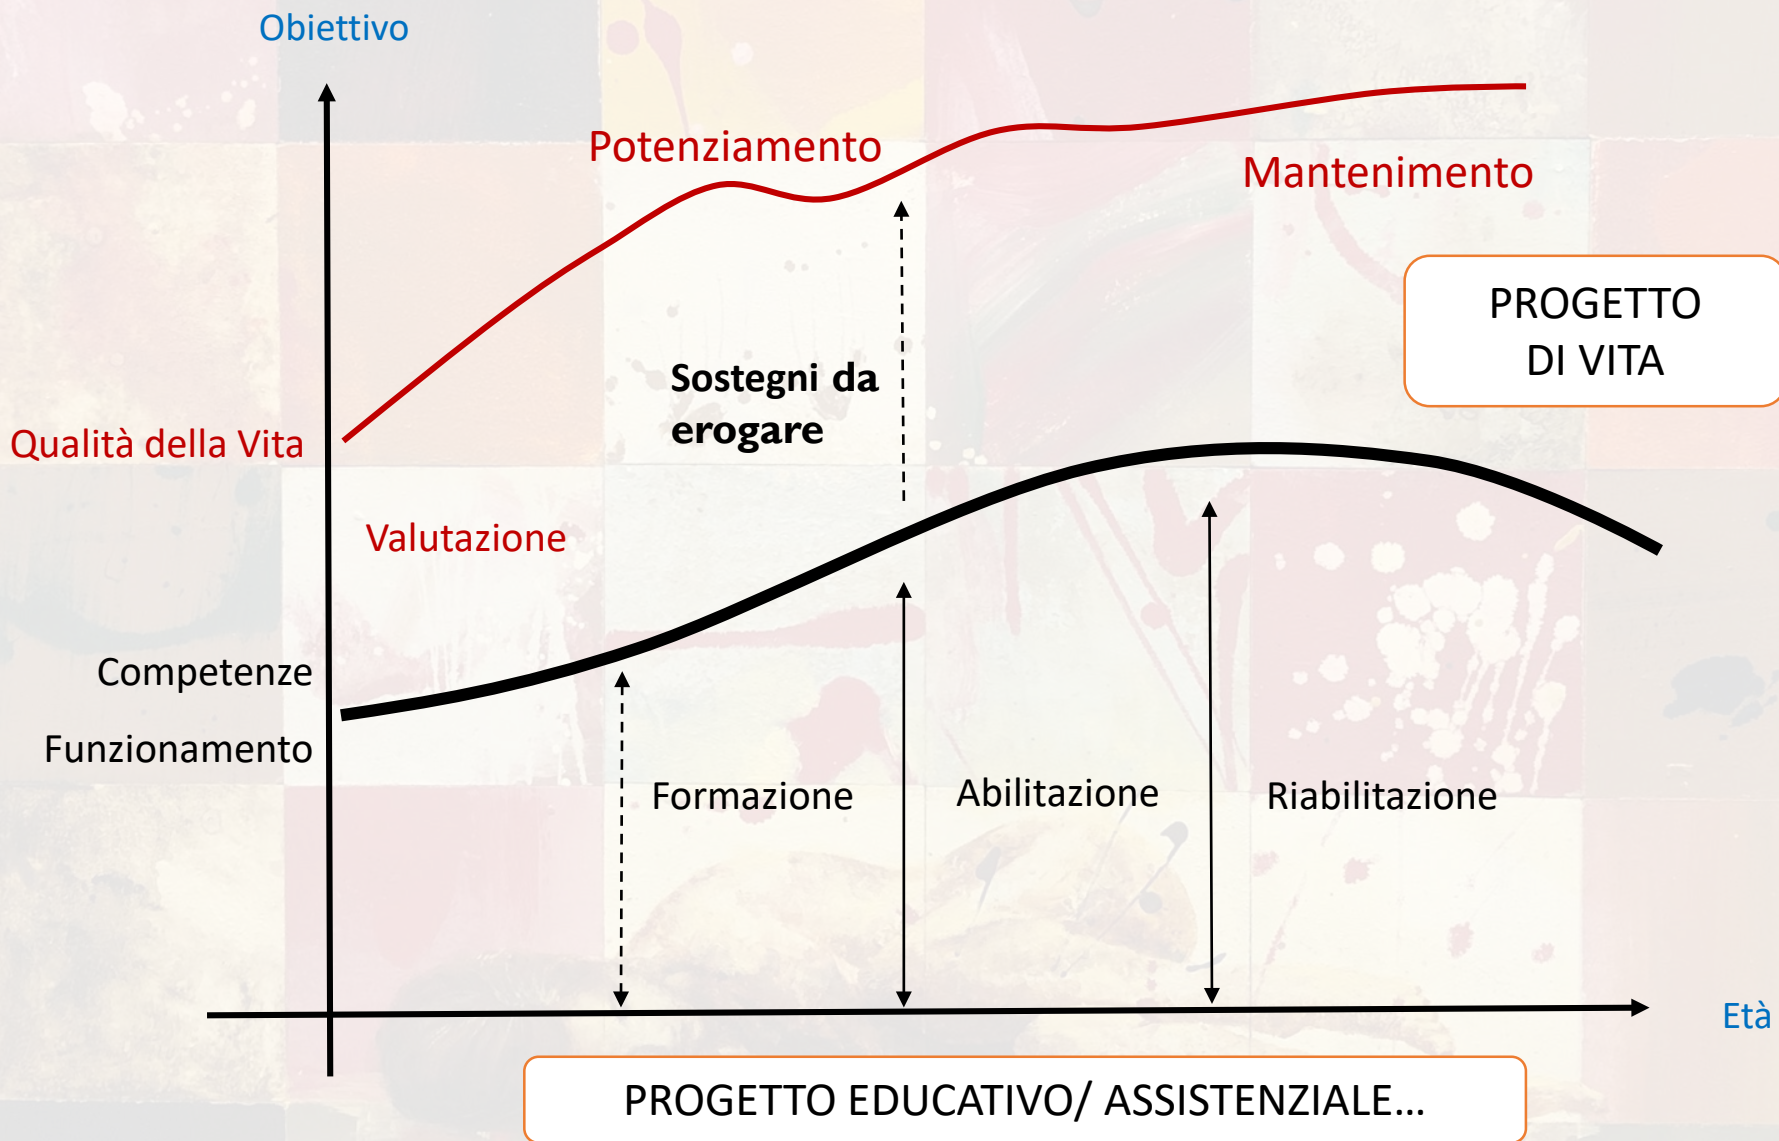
Obiettivo

Potenziamento

Mantenimento

PROGETTO DI VITA

Sostegni da erogare

Qualità della Vita

Valutazione

Competenze

Funzionamento

Formazione

Abilitazione

Riabilitazione

Età

PROGETTO EDUCATIVO/ ASSISTENZIALE…